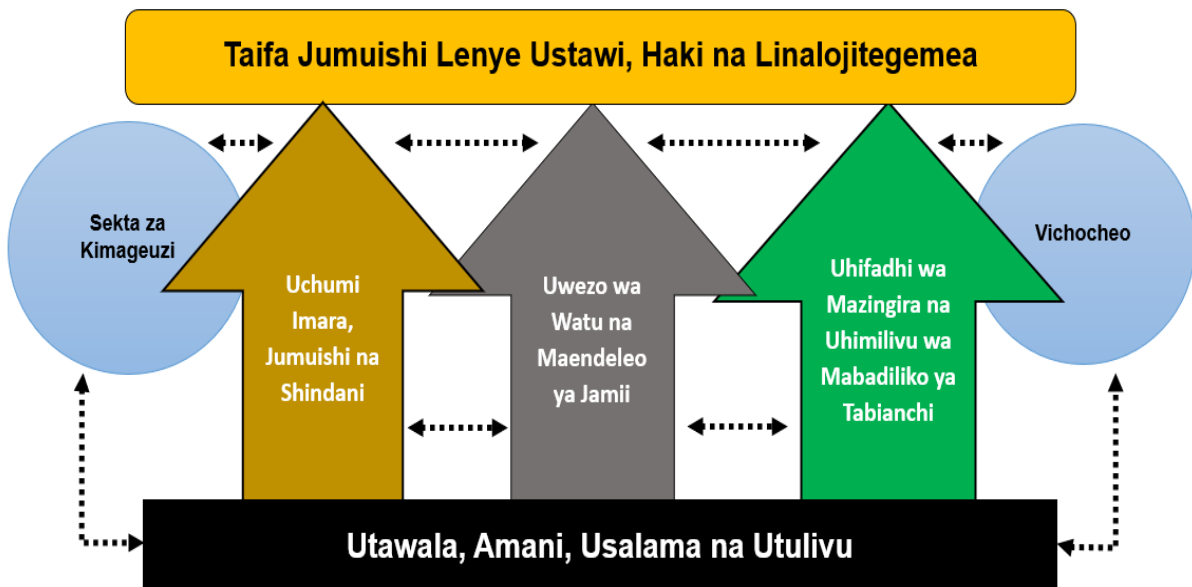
Taifa Jumuishi Lenye Ustawi, Haki na Linalojitegemea

Sekta za Kimageuzi

Uchumi Imara, Jumuishi na Shindani

Uwezo wa Watu na Maendeleo ya Jamii

Uhifadhi wa Mazingira na Uhimilivu wa Mabadiliko ya Tabianchi

Vichocheo

Utawala, Amani, Usalama na Utulivu